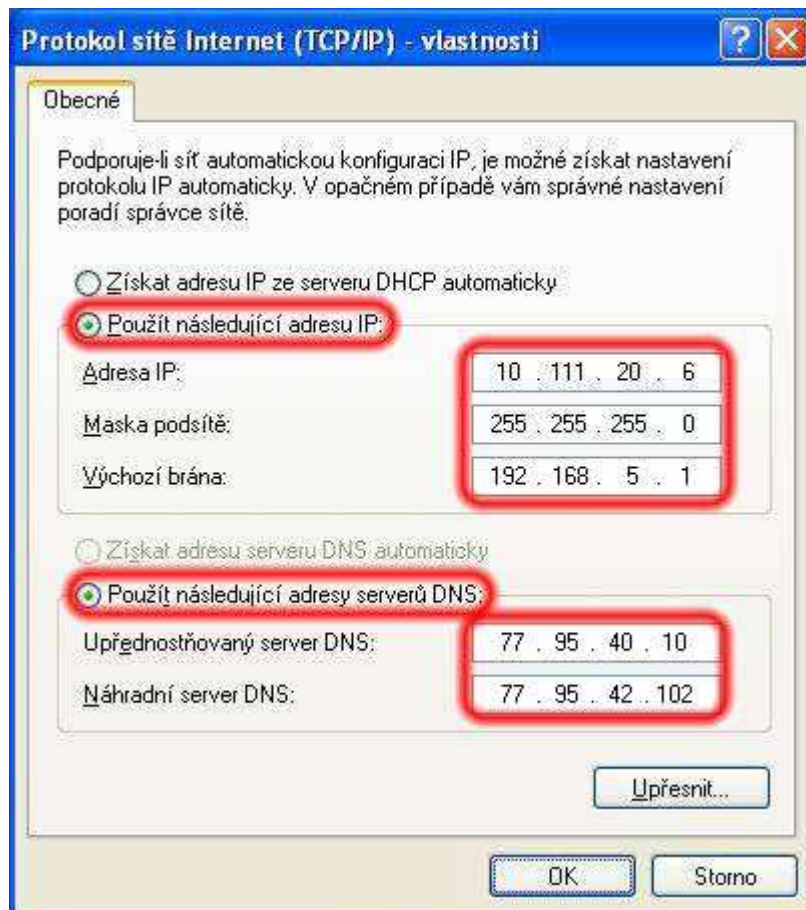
Protokol sítě Internet (TCP/IP) - vlastnosti

?

Obecné

Podporuje-li síť automatickou konfiguraci IP, je možné získat nastavení protokolu IP automaticky. V opačném případě vám správné nastavení poradí správce sítě.

Získat adresu IP ze serveru DHCP automaticky

Použít následující adresu IP:

| | |
|---|---|
| Adresa IP: | 10 . 111 . 20 . 6 |
| Maska podsítě: | 255 . 255 . 255 . 0 |
| Výchozí brána: | 192 . 168 . 5 . 1 |

Získat adresu serveru DNS automaticky

Použít následující adresy serverů DNS:

| | |
|---|---|
| Upřednostňovaný server DNS: | 77 . 95 . 40 . 10 |
| Náhradní server DNS: | 77 . 95 . 42 . 102 |

Upřesnit...

OK

Storno